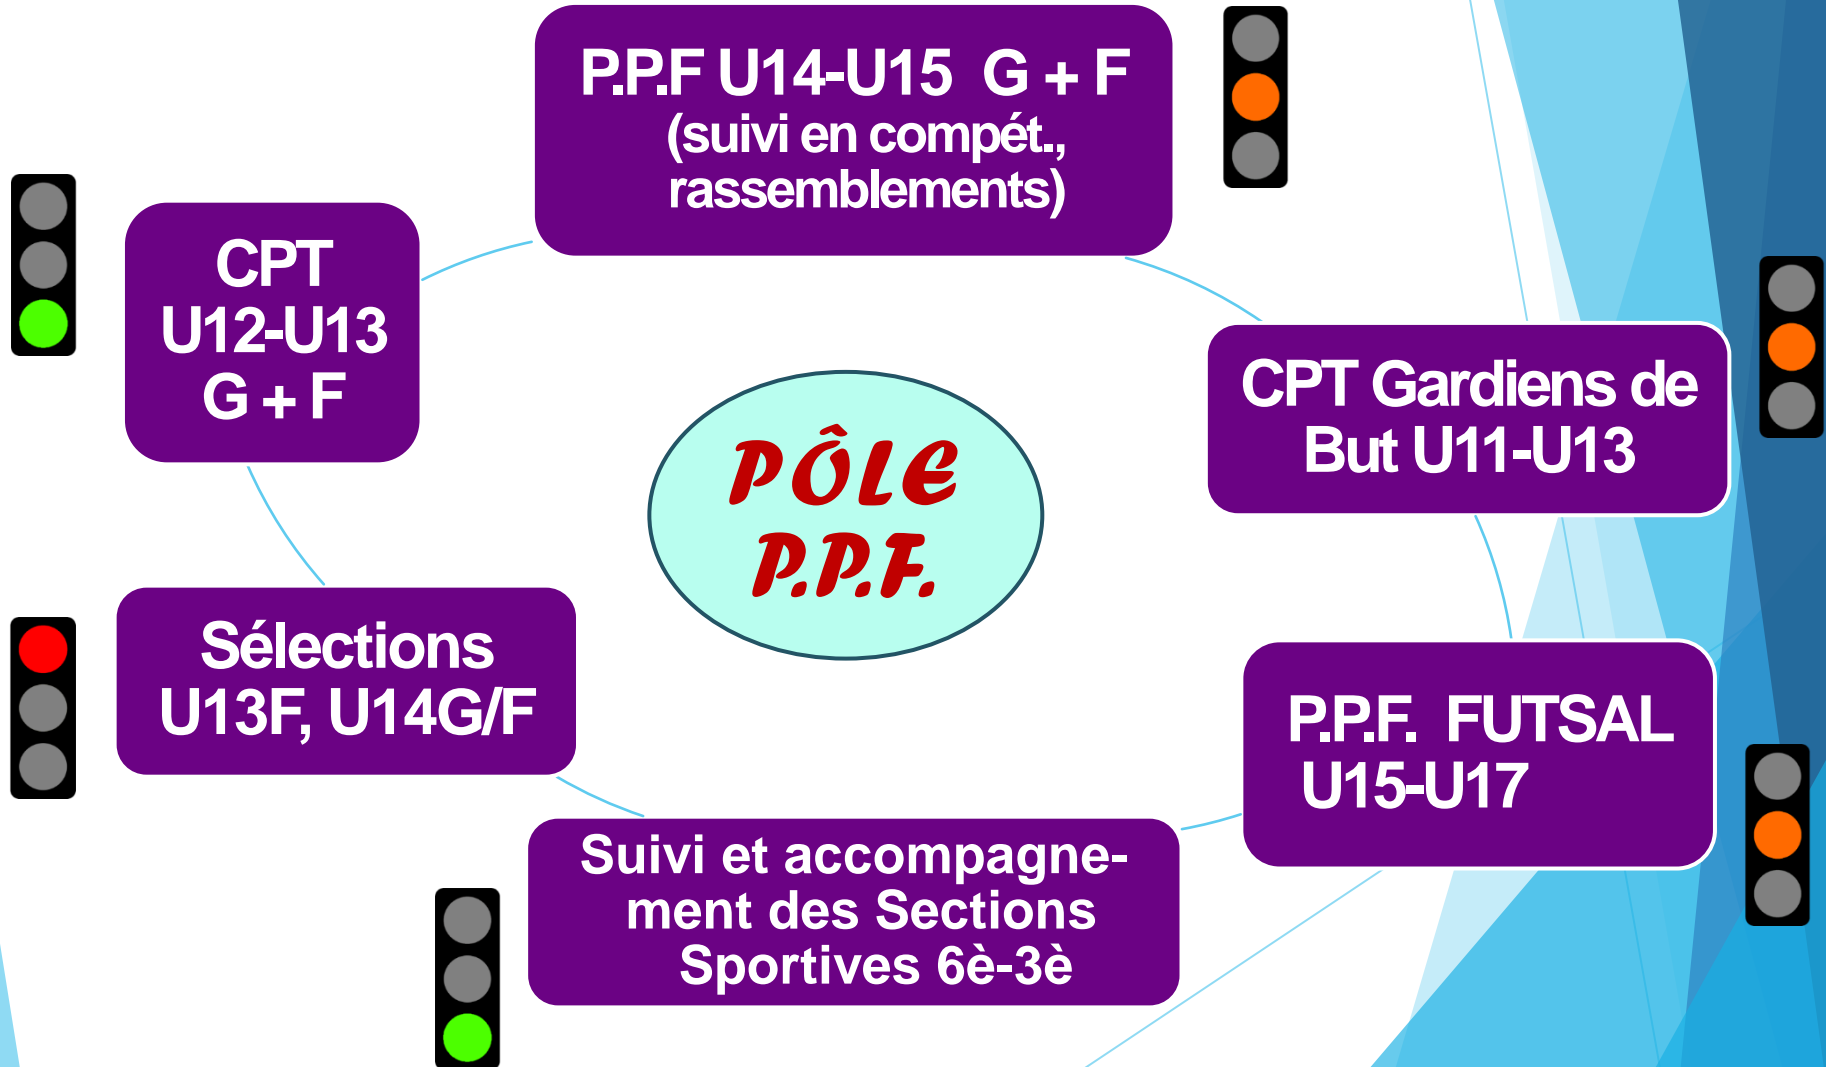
PÔLE P.P.F.

P.P.F U14-U15 G + F (suivi en compét., rassemblements)

CPT Gardiens de But U11-U13

P.P.F. FUTSAL U15-U17

Suivi et accompagnement des Sections Sportives 6è-3è

Sélections U13F, U14G/F

CPT U12-U13 G + F